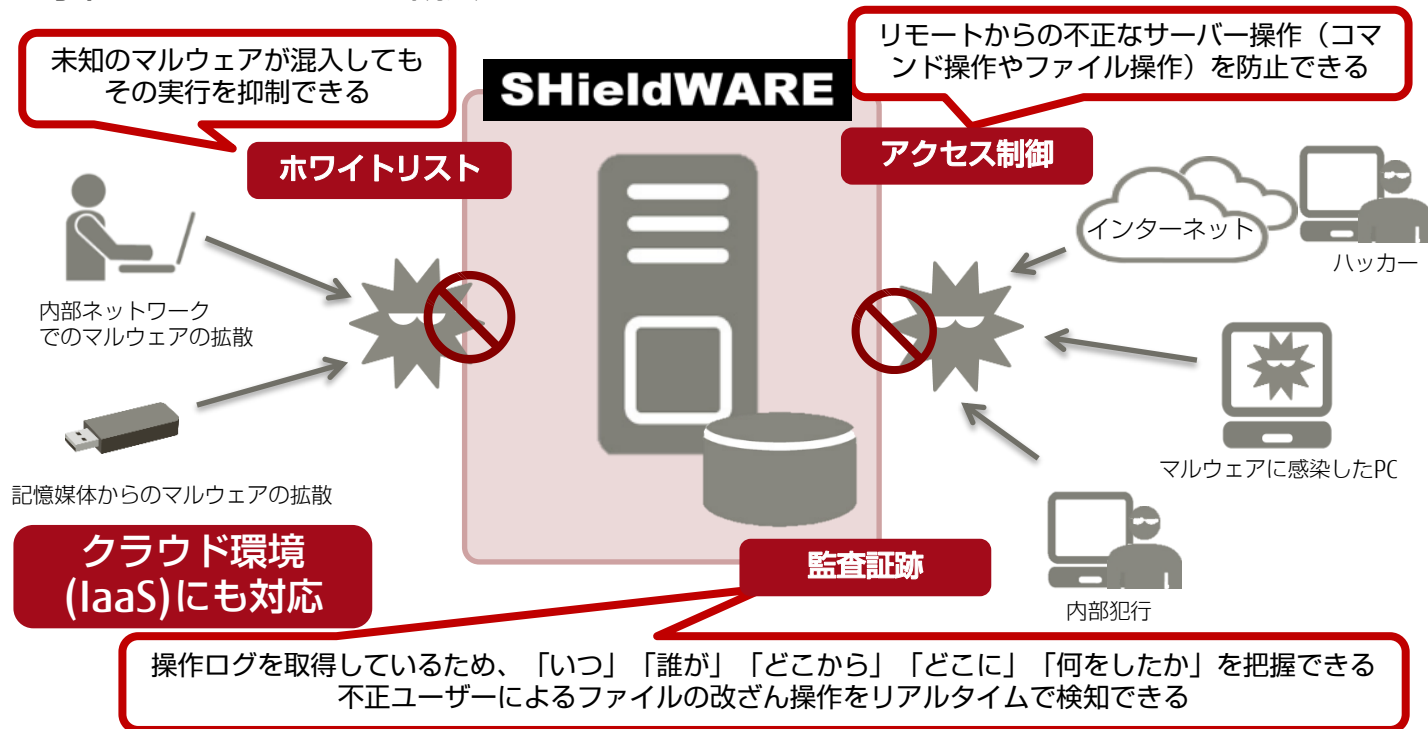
未知のマルウェアが混入してもその実行を抑制できる

SHieldWARE

リモートからの不正なサーバー操作（コマンド操作やファイル操作）を防止できる

ホワイトリスト

アクセス制御

インターネット

ハッカー

内部ネットワークでのマルウェアの拡散

記憶媒体からのマルウェアの拡散

マルウェアに感染したPC

内部犯行

クラウド環境(IaaS)にも対応

監査証跡

操作ログを取得しているため、「いつ」「誰が」「どこから」「どこに」「何をしたか」を把握できる
不正ユーザーによるファイルの改ざん操作をリアルタイムで検知できる